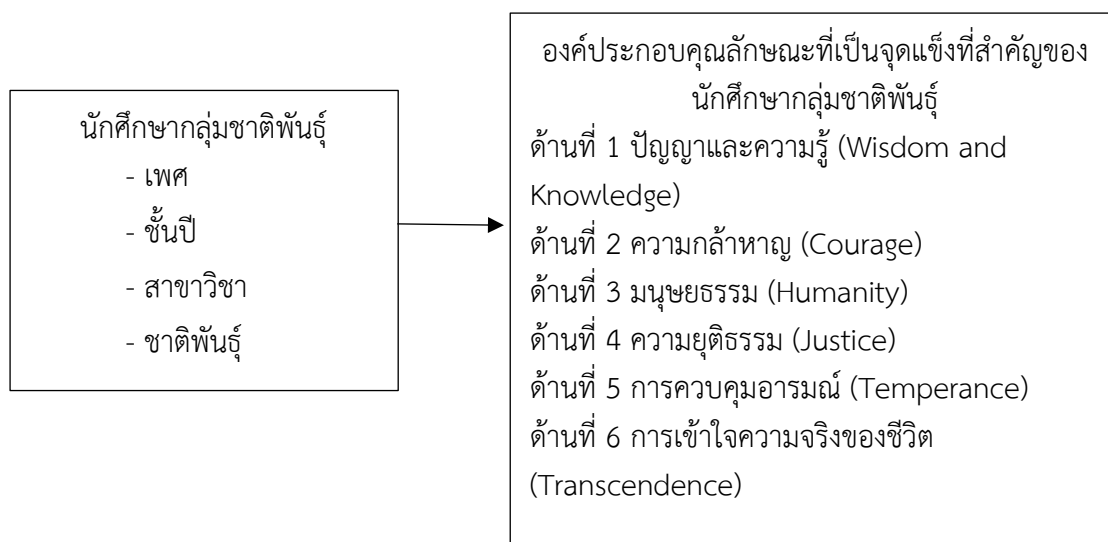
นักศึกษากลุ่มชาติพันธุ์
- เพศ
- ชั้นปี
- สาขาวิชา
- ชาติพันธุ์

องค์ประกอบคุณลักษณะที่เป็นจุดแข็งที่สำคัญของนักศึกษากลุ่มชาติพันธุ์
ด้านที่ 1 ปัญญาและความรู้ (Wisdom and Knowledge)
ด้านที่ 2 ความกล้าหาญ (Courage)
ด้านที่ 3 มนุษยธรรม (Humanity)
ด้านที่ 4 ความยุติธรรม (Justice)
ด้านที่ 5 การควบคุมอารมณ์ (Temperance)
ด้านที่ 6 การเข้าใจความจริงของชีวิต (Transcendence)